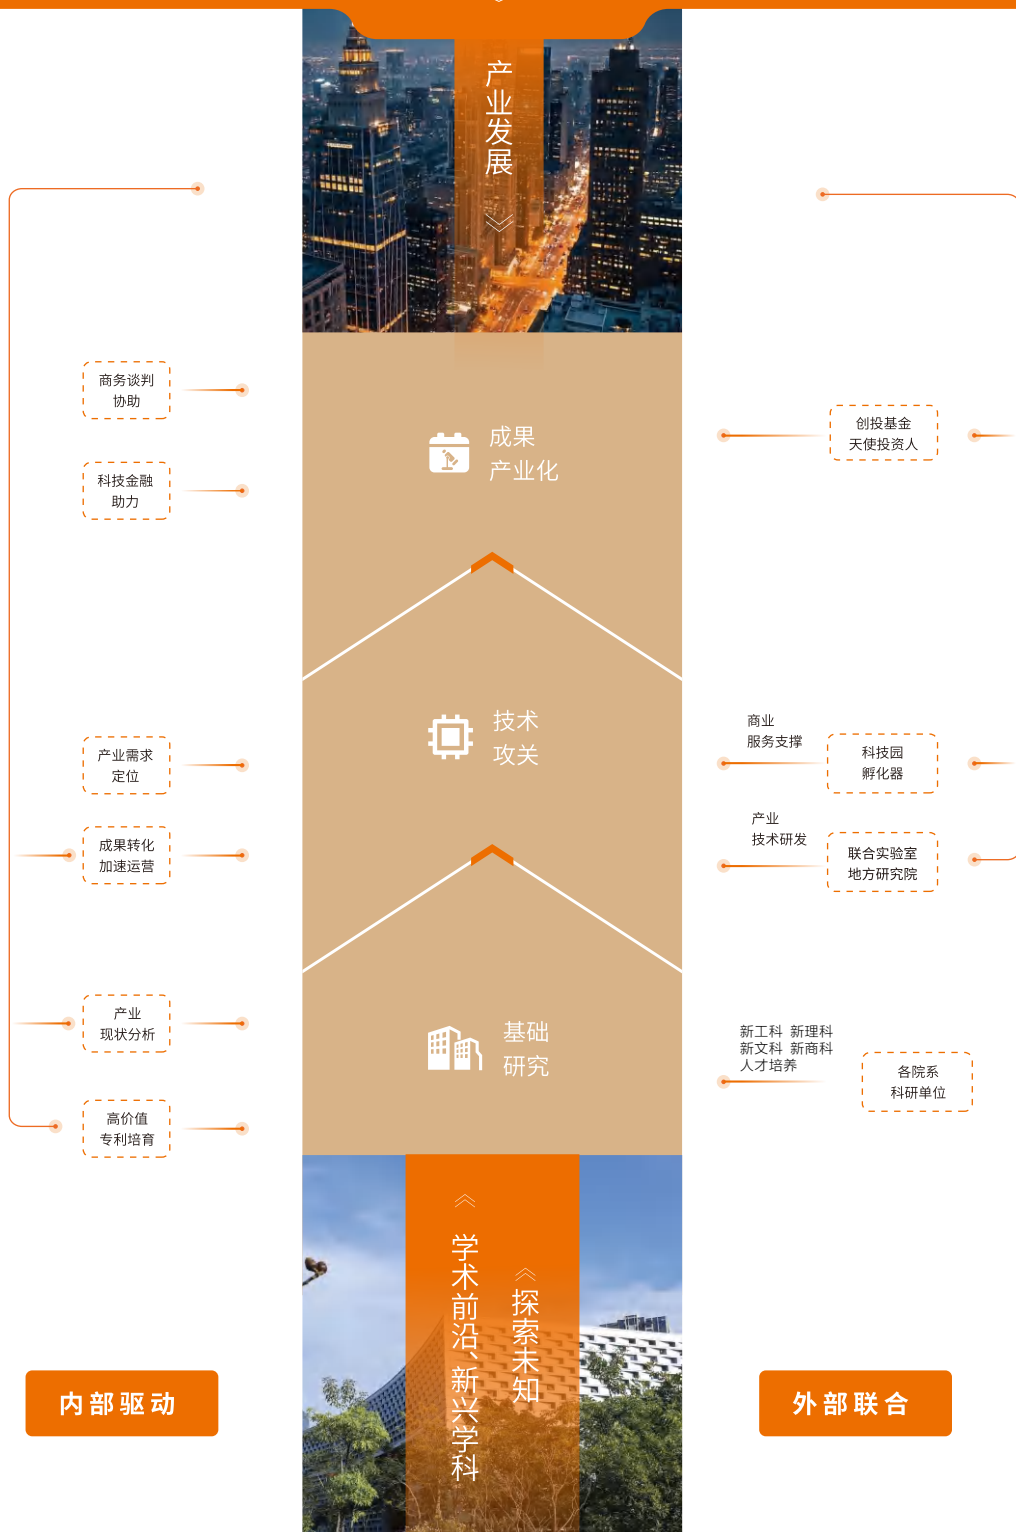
产业发展

商务谈判协助

科技金融助力

成果产业化

创投基金天使投资人

技术攻关

产业需求定位

商业服务支撑

科技园孵化器

成果转化加速运营

产业技术研发

联合实验室地方研究院

基础研究

产业现状分析

新工科 新理科 新文科 新商科 人才培养

各院系科研单位

高价值专利培育

学术前沿、新兴学科

探索未知

内部驱动

外部联合